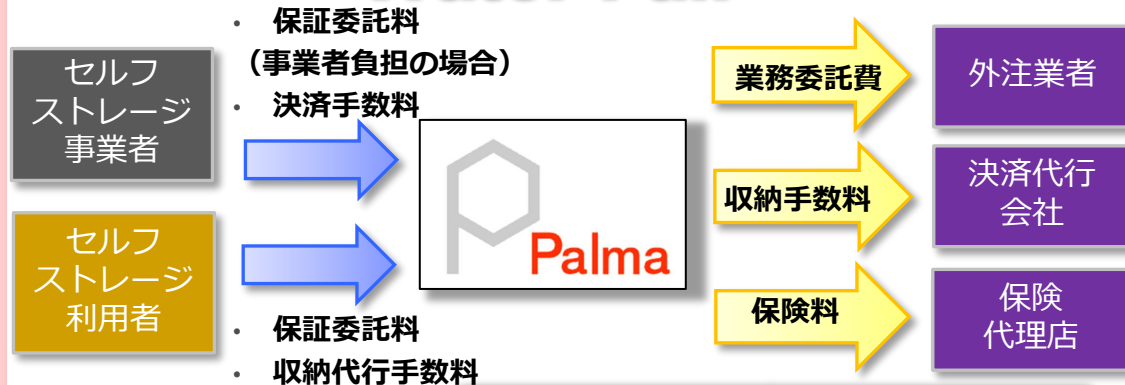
・ 保証委託料
（事業者負担の場合）
・ 決済手数料

セルフ
ストレージ
事業者

セルフ
ストレージ
利用者

・ 保証委託料
・ 収納代行手数料

Palma

業務委託費

収納手数料

保険料

外注業者

決済代行
会社

保険
代理店